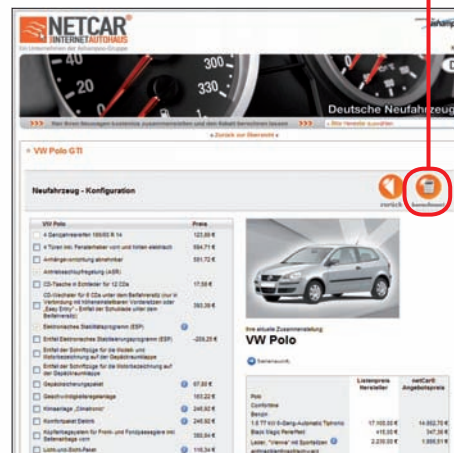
NETCAR
INTERNETAUTOHAUS
Ein Unternehmen der Autohaus-Gruppe

300
330
Deutsche Neufahrzeug

>>> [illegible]
« Zurück zur Übersicht »

» VW Polo GTI

Neufahrzeug - Konfiguration

zurück
berechnen

| VW Polo | Preis |
|---|---|
| 4 Ganzjahresreifen 195/55 R 14 | 122,00 € |
| 4 Türen inkl. Fensterheber vorn und hinten elektrisch | 584,71 € |
| Anhängervorrichtung abnehmbar | 591,72 € |
| Antriebsschlupfregelung (ASR) | |
| CD-Tasche im Kofferraum für 12 CDs | 17,00 € |
| CD-Wechsler für 6 CDs unter dem Beifahrersitz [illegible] | 393,39 € |
| Elektronisches Stabilitätsprogramm (ESP) | |
| Entfall Elektronisches Stabilisierungsprogramm (ESP) | -209,25 € |
| Entfall der Schriftzüge für die Modell- und Motorbezeichnung auf der Gepäckraumklappe | |
| Entfall der Schriftzüge für die Motorbezeichnung auf der Gepäckraumklappe | |
| Gepäckraumpaket | 67,00 € |
| Geschwindigkeitsregelanlage | 183,22 € |
| Klimaanlage „Climatronic" | 245,82 € |
| Komfortpaket Elektrik | 245,82 € |
| Kopfairbagsystem für Front- und Fondpassagiere inkl. Seitenairbags vorn | 360,84 € |
| Licht- und Sicht-Paket | 116,34 € |

Ihre aktuelle Zusammenstellung
VW Polo

Serienausst.

| | Listenpreis Hersteller | netCAR Angebotspreis |
|---|---|---|
| Polo | | |
| Comfortline | | |
| Benzin | | |
| 1.6 77 kW 6-Gang-Automatic Tiptronic | 17.105,00 € | 14.052,70 € |
| Black Magic Perleffekt | 415,00 € | 347,36 € |
| Leder „Vienna" mit Sportsitzen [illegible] | 2.230,00 € | 1.866,51 € |